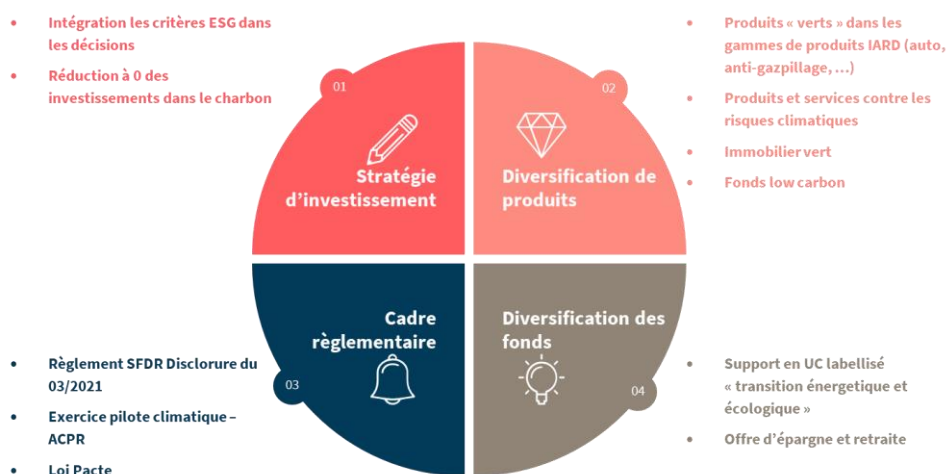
- Intégration les critères ESG dans les décisions
- Réduction à 0 des investissements dans le charbon

01

Stratégie d'investissement

02

Diversification de produits

- Produits « verts » dans les gammes de produits IARD (auto, anti-gazpillage, …)
- Produits et services contre les risques climatiques
- Immobilier vert
- Fonds low carbon

Cadre règlementaire

03

- Règlement SFDR Disclorure du 03/2021
- Exercice pilote climatique – ACPR
- Loi Pacte

Diversification des fonds

04

- Support en UC labellisé « transition énergetique et écologique »
- Offre d'épargne et retraite